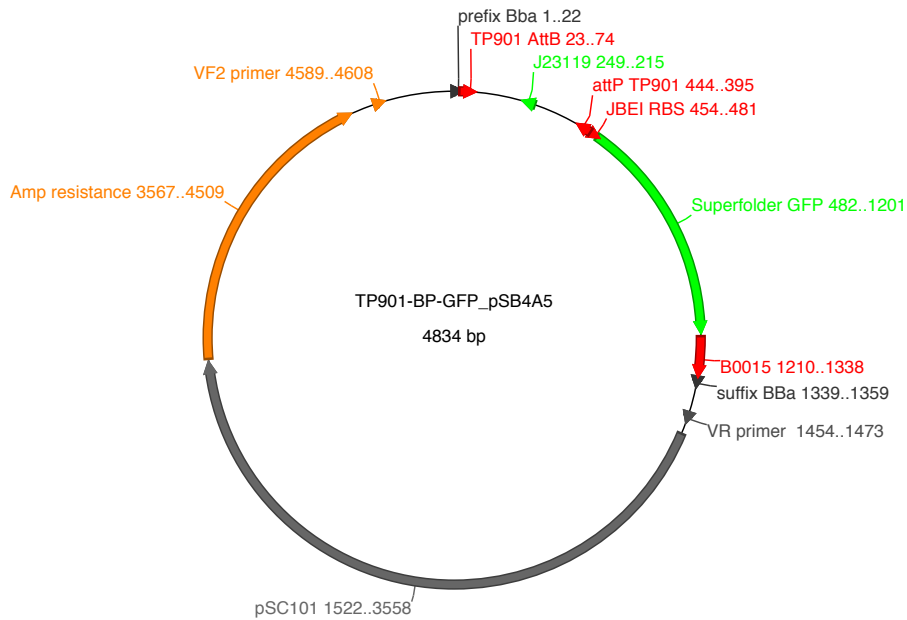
prefix Bba 1..22
TP901 AttB 23..74
J23119 249..215
attP TP901 444..395
JBEI RBS 454..481
VF2 primer 4589..4608
Amp resistance 3567..4509
Superfolder GFP 482..1201
TP901-BP-GFP_pSB4A5
4834 bp
B0015 1210..1338
suffix BBa 1339..1359
VR primer 1454..1473
pSC101 1522..3558